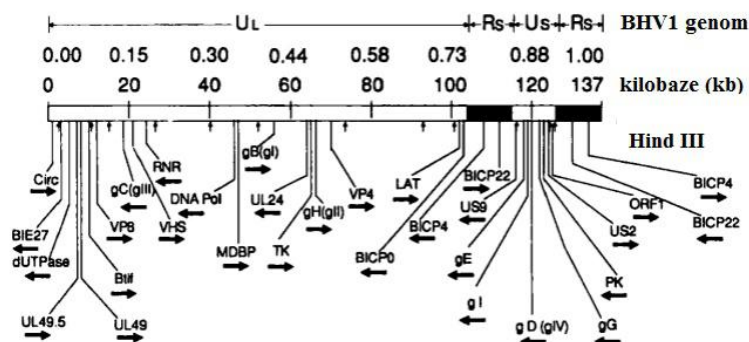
UL Rs Us Rs BHV1 genom

0.00 0.15 0.30 0.44 0.58 0.73 0.88 1.00

0 20 40 60 80 100 120 137 kilobaze (kb)

Hind III

Circ
BIE27
dUTPase
UL49.5
UL49
Btif
VP8
gC(gIII)
RNR
VHS
DNA Pol
MDBP
gB(gI)
UL24
TK
gH(gII)
VP4
LAT
BICP0
BICP4
BICP22
US9
gE
g I
g D (gIV)
gG
PK
US2
ORF1
BICP22
BICP4